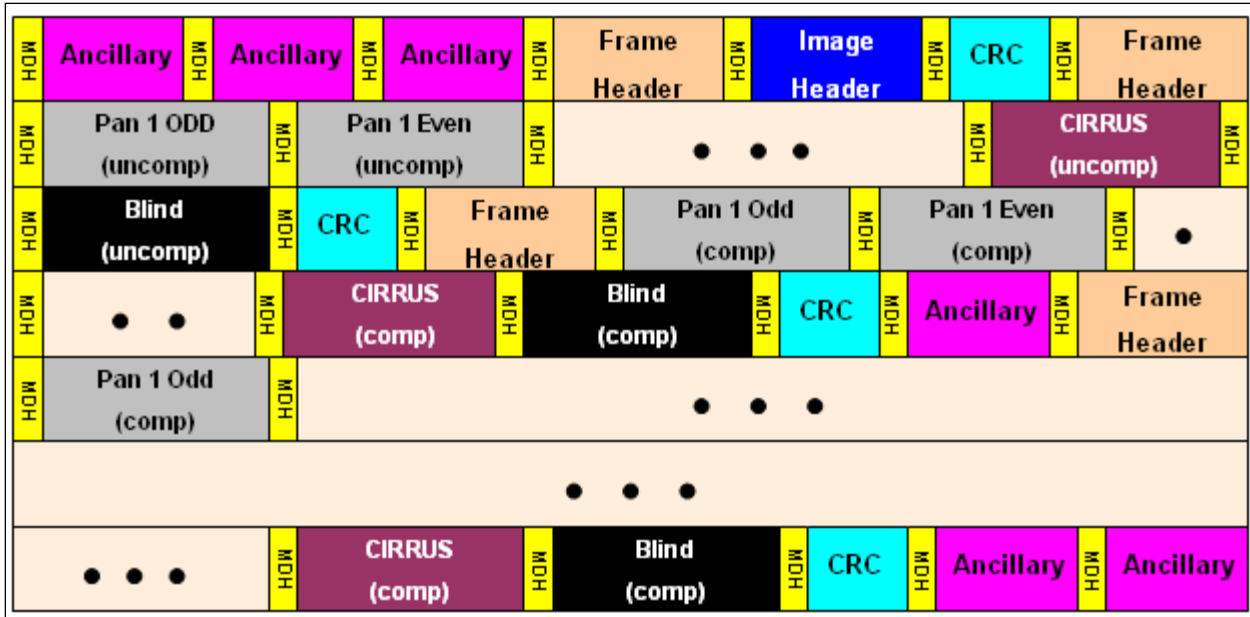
MDH Ancillary MDH Ancillary MDH Ancillary MDH Frame Header MDH Image Header MDH CRC MDH Frame Header

MDH Pan 1 ODD (uncomp) MDH Pan 1 Even (uncomp) MDH • • • MDH CIRRUS (uncomp) MDH

MDH Blind (uncomp) MDH CRC MDH Frame Header MDH Pan 1 Odd (comp) MDH Pan 1 Even (comp) MDH •

MDH • • MDH CIRRUS (comp) MDH Blind (comp) MDH CRC MDH Ancillary MDH Frame Header

MDH Pan 1 Odd (comp) MDH • • •

• • •

• • • MDH CIRRUS (comp) MDH Blind (comp) MDH CRC MDH Ancillary MDH Ancillary